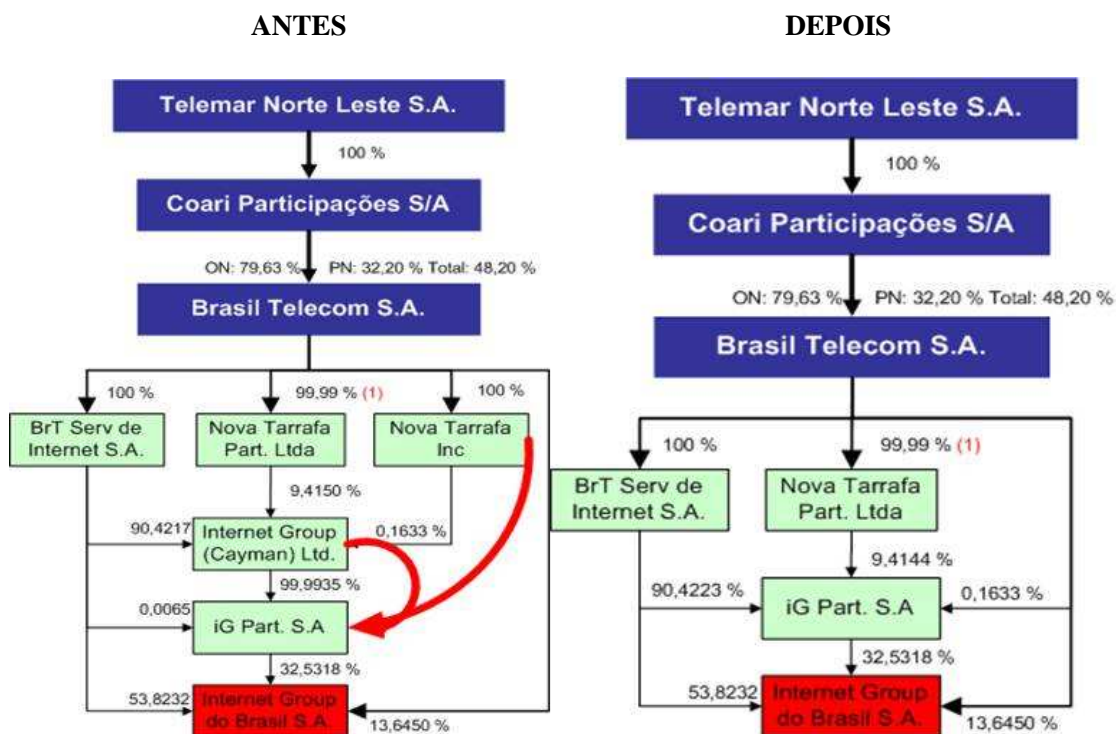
ANTES

Telemar Norte Leste S.A.

100 %

Coari Participações S/A

ON: 79,63 % PN: 32,20 % Total: 48,20 %

Brasil Telecom S.A.

100 %

99,99 % (1)

100 %

BrT Serv de Internet S.A.

Nova Tarrafa Part. Ltda

Nova Tarrafa Inc

9,4150 %

90,4217

Internet Group (Cayman) Ltd.

0,1633 %

99,9935 %

0,0065

iG Part. S.A

32,5318 %

53,8232

Internet Group do Brasil S.A.

13,6450 %

DEPOIS

Telemar Norte Leste S.A.

100 %

Coari Participações S/A

ON: 79,63 % PN: 32,20 % Total: 48,20 %

Brasil Telecom S.A.

100 %

99,99 % (1)

BrT Serv de Internet S.A.

Nova Tarrafa Part. Ltda

9,4144 %

90,4223 %

iG Part. S.A

0,1633 %

32,5318 %

53,8232

Internet Group do Brasil S.A.

13,6450 %